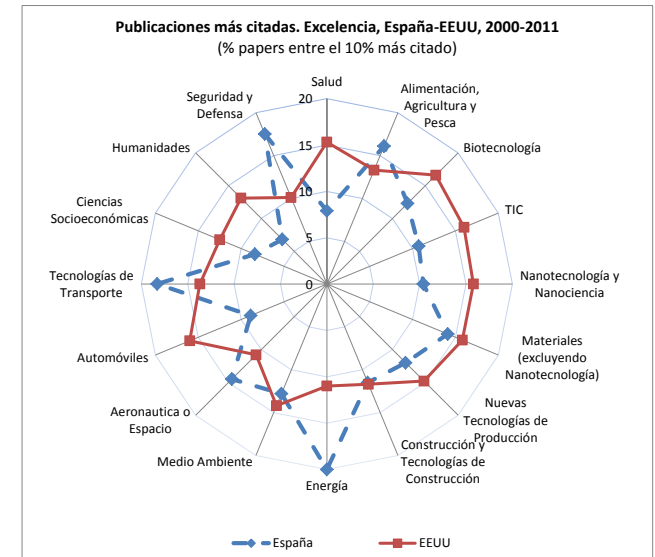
Publicaciones más citadas. Excelencia, España-EEUU, 2000-2011
(% papers entre el 10% más citado)

Salud
20
15
10
5
0

Alimentación, Agricultura y Pesca
Biotecnología
TIC
Nanotecnología y Nanociencia
Materiales (excluyendo Nanotecnología)
Nuevas Tecnologías de Producción
Construcción y Tecnologías de Construcción
Energía
Medio Ambiente
Aeronautica o Espacio
Automóviles
Tecnologías de Transporte
Ciencias Socioeconómicas
Humanidades
Seguridad y Defensa

España
EEUU